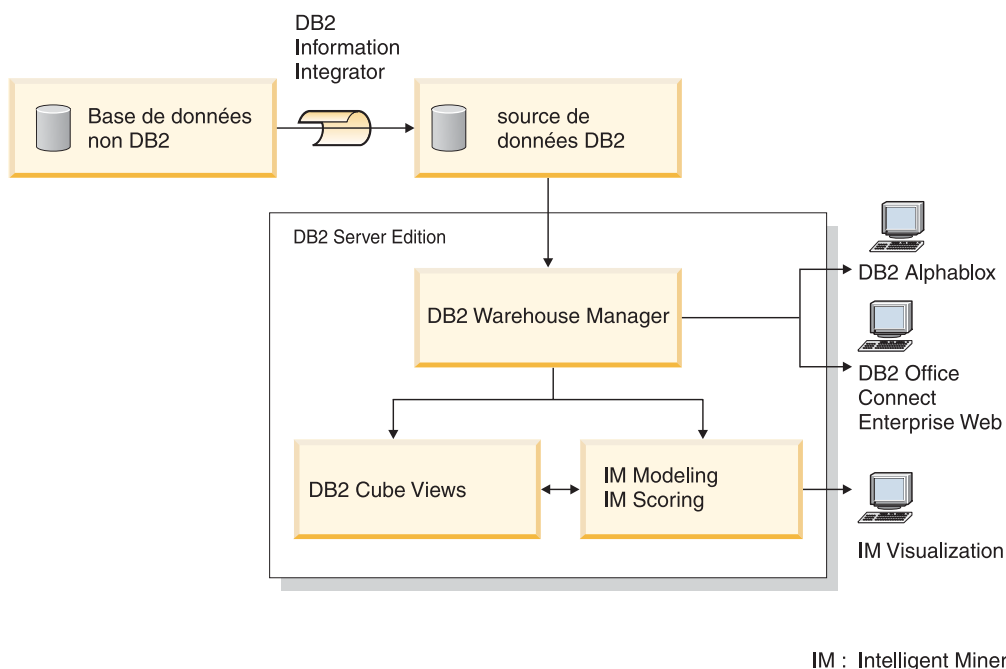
DB2 Information Integrator

Base de données non DB2

source de données DB2

DB2 Server Edition

DB2 Warehouse Manager

DB2 Alphablox

DB2 Office Connect Enterprise Web

DB2 Cube Views

IM Modeling
IM Scoring

IM Visualization

IM : Intelligent Miner